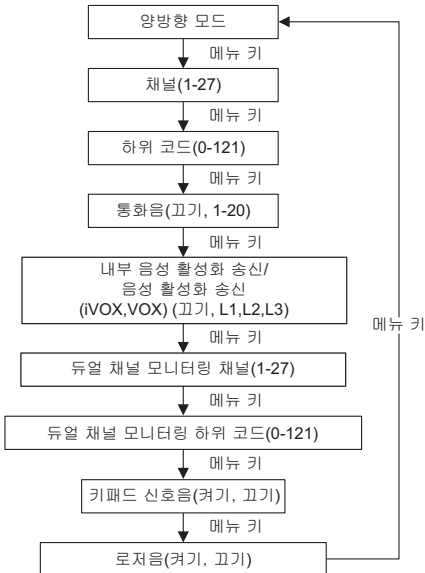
양방향 모드

메뉴 키

채널(1-27)

메뉴 키

하위 코드(0-121)

메뉴 키

통화음(끄기, 1-20)

메뉴 키

내부 음성 활성화 송신/
음성 활성화 송신
(iVOX,VOX) (끄기, L1,L2,L3)

메뉴 키

듀얼 채널 모니터링 채널(1-27)

메뉴 키

듀얼 채널 모니터링 하위 코드(0-121)

메뉴 키

키패드 신호음(켜기, 끄기)

메뉴 키

로저음(켜기, 끄기)

메뉴 키